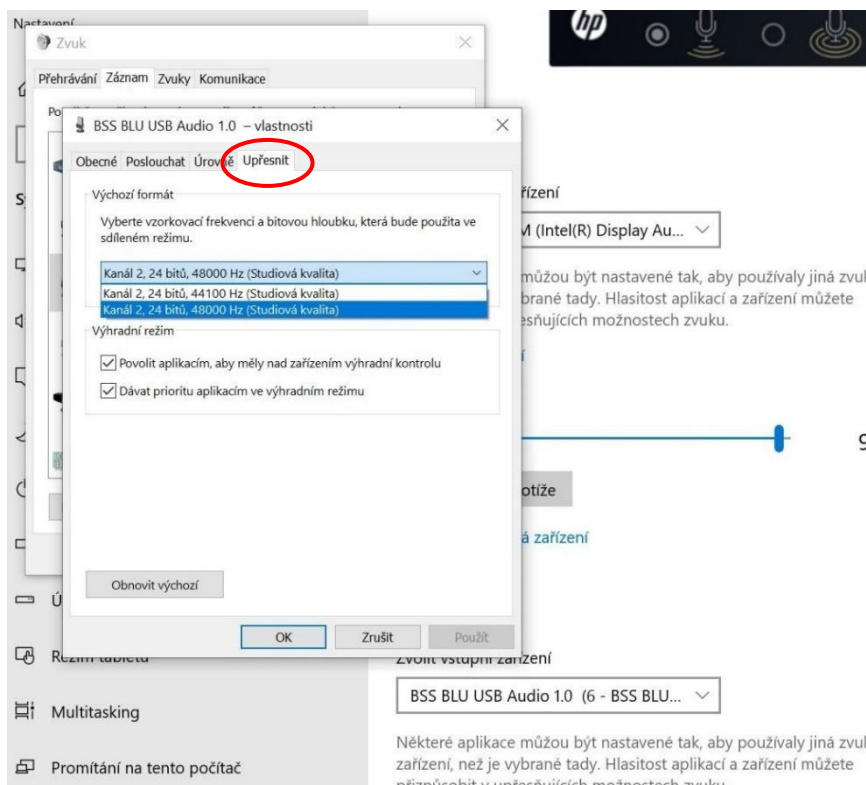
Nastavení

Zvuk

Přehrávání Záznam Zvuky Komunikace

BSS BLU USB Audio 1.0 – vlastnosti

Obecné Poslouchat Úrovně Upřesnit

Výchozí formát

Vyberte vzorkovací frekvenci a bitovou hloubku, která bude použita ve sdíleném režimu.

Kanál 2, 24 bitů, 48000 Hz (Studiová kvalita)

Kanál 2, 24 bitů, 44100 Hz (Studiová kvalita)

Kanál 2, 24 bitů, 48000 Hz (Studiová kvalita)

Výhradní režim

Povolit aplikacím, aby měly nad zařízením výhradní kontrolu

Dávat prioritu aplikacím ve výhradním režimu

Obnovit výchozí

OK Zrušit Použít

hp

řízení

M (Intel(R) Display Au...

můžou být nastavené tak, aby používaly jiná zvuk vybrané tady. Hlasitost aplikací a zařízení můžete esňujících možnostech zvuku.

9

otíže

á zařízení

Režim tabletu

Multitasking

Promítání na tento počítač

Zvolit vstupní zařízení

BSS BLU USB Audio 1.0 (6 - BSS BLU...

Některé aplikace můžou být nastavené tak, aby používaly jiná zvuk zařízení, než je vybrané tady. Hlasitost aplikací a zařízení můžete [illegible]